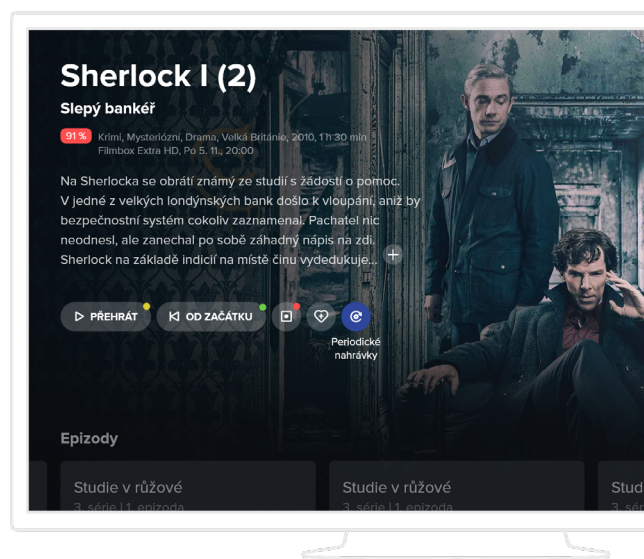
Sherlock I (2)

Slepý bankéř

91 % Krimi, Mysteriózní, Drama, Velká Británie, 2010, 1 h 30 min
Filmbox Extra HD, Po 5. 11., 20:00

Na Sherlocka se obrátí známý ze studií s žádostí o pomoc. V jedné z velkých londýnských bank došlo k vloupání, aniž by bezpečnostní systém cokoliv zaznamenal. Pachatel nic neodnesl, ale zanechal po sobě záhadný nápis na zdi. Sherlock na základě indicií na místě činu vydedukuje...

PŘEHRÁT

OD ZAČÁTKU

Periodické nahrávky

Epizody

Studie v růžové
3. série | 1. epizoda

Studie v růžové
3. série | 1. epizoda

Stud